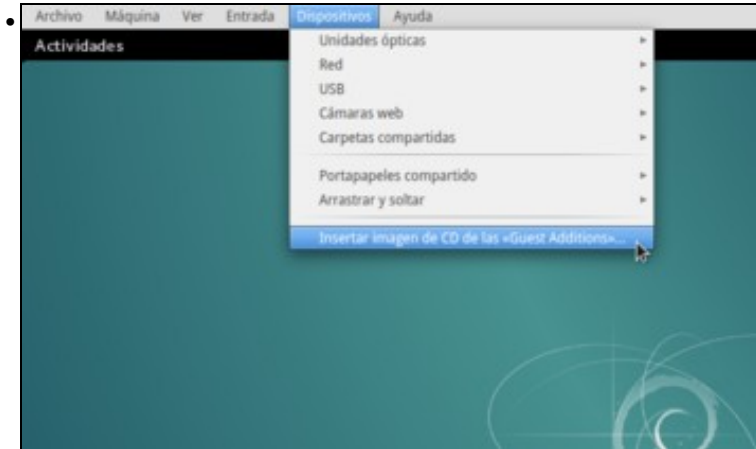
Archivo Máquina Ver Entrada Dispositivos Ayuda

Actividades

Unidades ópticas
Red
USB
Cámaras web
Carpetas compartidas
Portapapeles compartido
Arrastrar y soltar
Insertar imagen de CD de las «Guest Additions»...